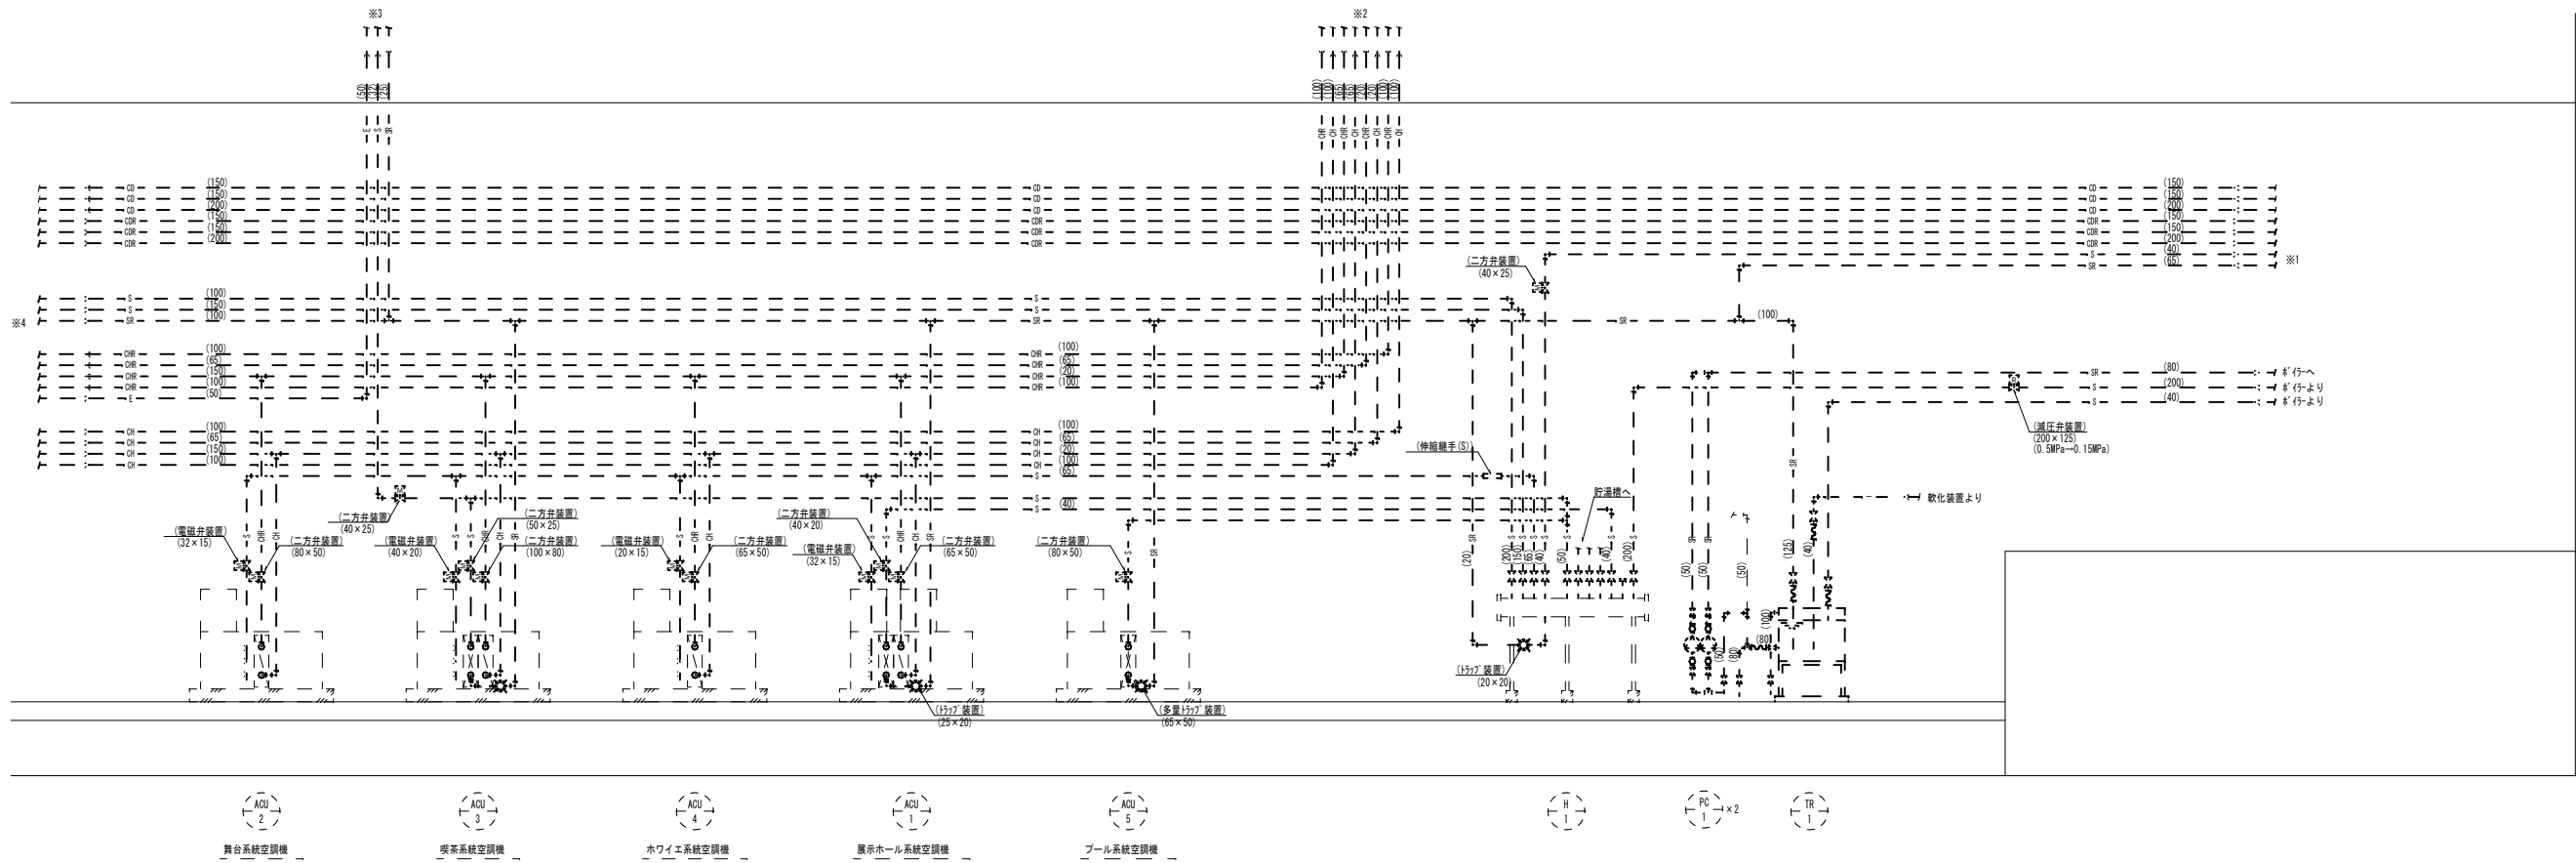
※3

(50)

E
E
S
SR

※2

(100)

CHR
CH
CHR
CH
CHR
CH
CHR
CH

CD (150)
CD (150)
CD (200)
CDR (150)
CDR (150)
CDR (200)

CD
CD
CD
CDR
CDR
CDR

CD (150)
CD (150)
CD (200)
CDR (150)
CDR (150)
CDR (200)
S (40)
SR (65)

※1

(二方弁装置)
(40×25)

※4

S (100)
S (150)
SR (100)

S
S
SR

SR
(100)

CHR (100)
CHR (65)
CHR (150)
CHR (100)
E (50)

CHR (100)
CHR (65)
CHR (20)
CHR (100)

SR (80) ボイラーへ
S (200) ボイラーより
S (40) ボイラーより

(減圧弁装置)
(200×125)
(0.5MPa→0.15MPa)

CH (100)
CH (65)
CH (150)
CH (100)

CH (100)
CH (65)
CH (20)
CH (100)
S (65)

(伸縮継手(S))

S (40)
S

貯湯槽へ

軟化装置より

(電磁弁装置)
(32×15)
(二方弁装置)
(80×50)

(二方弁装置)
(40×25)

(電磁弁装置)
(40×20)
(二方弁装置)
(50×25)
(二方弁装置)
(100×80)

(電磁弁装置)
(20×15)
(二方弁装置)
(65×50)

(二方弁装置)
(40×20)
(電磁弁装置)
(32×15)
(二方弁装置)
(65×50)

(二方弁装置)
(80×50)

(20)
(200)
(150)
(65)
(40)
(50)
(40)
(200)
(50)
(50)
(50)
(125)
(40)
(100)
(80)
(50)
(80)

(トラップ装置)
(20×20)

(トラップ装置)
(25×20)

(多量トラップ装置)
(65×50)

ACU 2
舞台系統空調機

ACU 3
喫茶系統空調機

ACU 4
ホワイエ系統空調機

ACU 1
展示ホール系統空調機

ACU 5
プール系統空調機

H 1

PC 1 ×2

TR 1